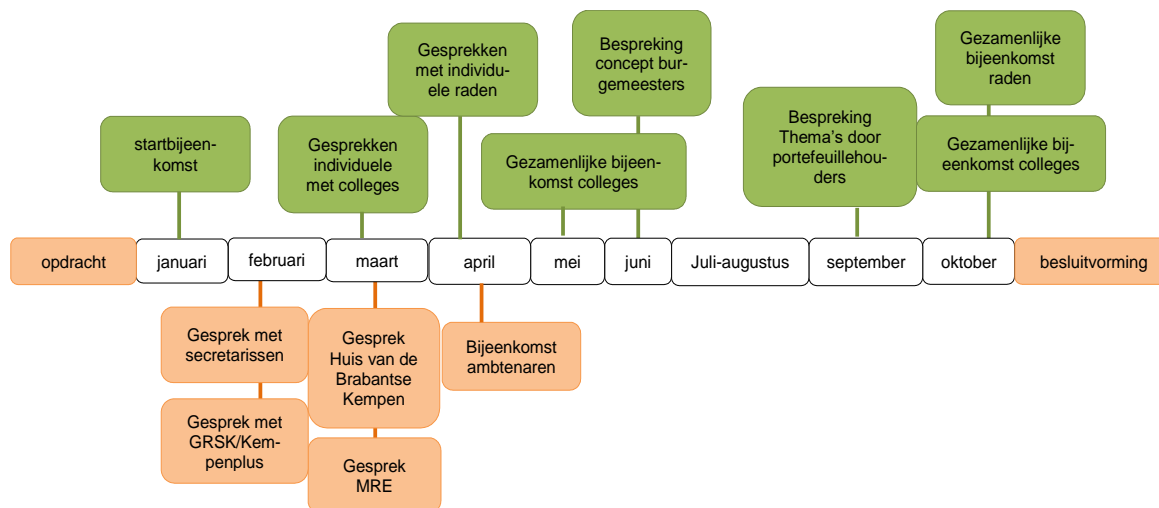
startbijeenkomst

Gesprekken individuele met colleges

Gesprekken met individuele raden

Bespreking concept burgemeesters

Gezamenlijke bijeenkomst colleges

Bespreking Thema's door portefeuillehouders

Gezamenlijke bijeenkomst raden

Gezamenlijke bijeenkomst colleges

opdracht

januari

februari

maart

april

mei

juni

Juli-augustus

september

oktober

besluitvorming

Gesprek met secretarissen

Gesprek met GRSK/Kempenplus

Gesprek Huis van de Brabantse Kempen

Gesprek MRE

Bijeenkomst ambtenaren